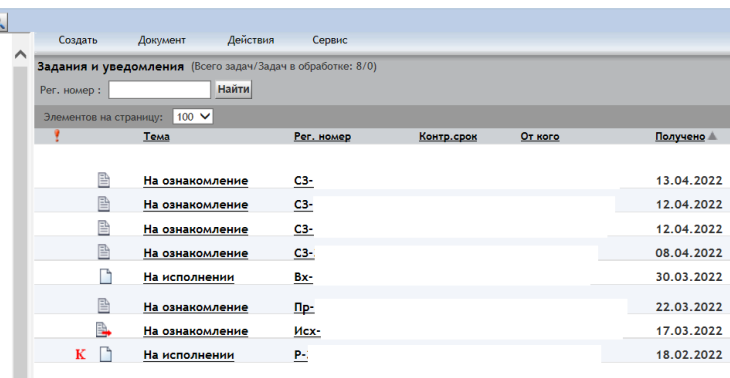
Создать Документ Действия Сервис

Задания и уведомления (Всего задач/Задач в обработке: 8/0)

Рег. номер : Найти

Элементов на страницу: 100

| ! | | Тема | Рег. номер | Контр.срок | От кого | Получено |
|---|---|---|---|---|---|---|
| | | На ознакомление | СЗ- | | | 13.04.2022 |
| | | На ознакомление | СЗ- | | | 12.04.2022 |
| | | На ознакомление | СЗ- | | | 12.04.2022 |
| | | На ознакомление | СЗ- | | | 08.04.2022 |
| | | На исполнении | Вх- | | | 30.03.2022 |
| | | На ознакомление | Пр- | | | 22.03.2022 |
| | | На ознакомление | Исх- | | | 17.03.2022 |
| К | | На исполнении | Р- | | | 18.02.2022 |